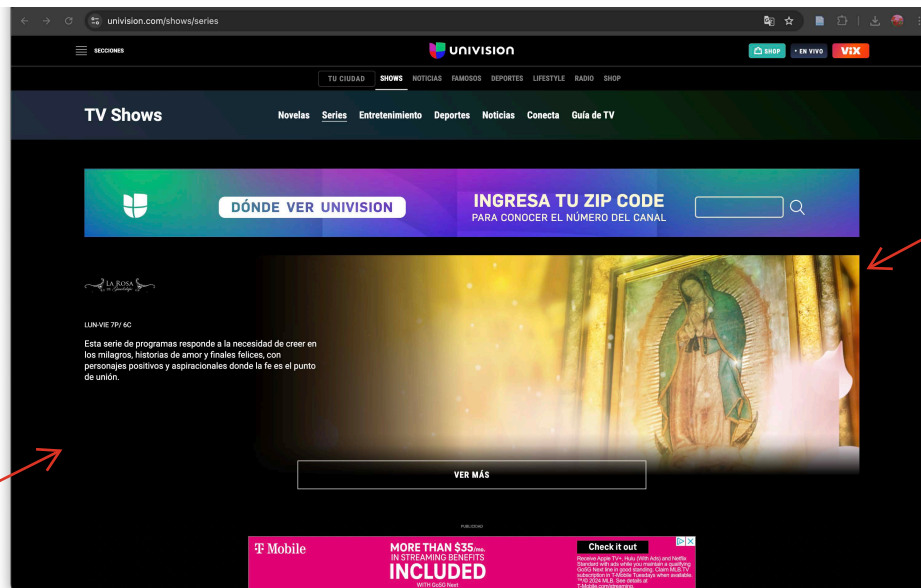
univision.com/shows/series

SECCIONES

UNIVISION

SHOP · EN VIVO VIX

TU CIUDAD SHOWS NOTICIAS FAMOSOS DEPORTES LIFESTYLE RADIO SHOP

TV Shows

Novelas Series Entretenimiento Deportes Noticias Conecta Guía de TV

DÓNDE VER UNIVISION

INGRESA TU ZIP CODE
PARA CONOCER EL NÚMERO DEL CANAL

LA ROSA de Guadalupe

LUN-VIE 7P/ 6C

Esta serie de programas responde a la necesidad de creer en los milagros, historias de amor y finales felices, con personajes positivos y aspiracionales donde la fe es el punto de unión.

VER MÁS

PUBLICIDAD

T Mobile

MORE THAN $35/mo. IN STREAMING BENEFITS INCLUDED WITH Go5G Next

Check it out

Receive Apple TV+, Hulu (With Ads) and Netflix Standard with ads while you maintain a qualifying Go5G Next line in good standing. Claim MLB.TV subscription in T-Mobile Tuesdays when available. ™/© 2024 MLB. See details at T-Mobile.com/streaming.